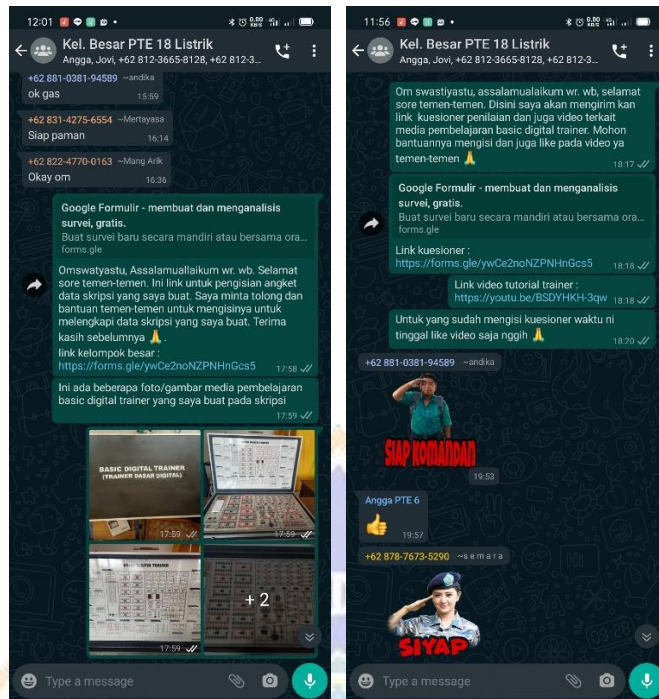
12:01

Kel. Besar PTE 18 Listrik
Angga, Jovi, +62 812-3665-8128, +62 812-3...

+62 881-0381-94589 ~andika
ok gas 15:59

+62 831-4275-6554 ~Mertayasa
Siap paman 16:14

+62 822-4770-0163 ~Mang Arik
Okay om 16:36

Google Formulir - membuat dan menganalisis survei, gratis.
Buat survei baru secara mandiri atau bersama ora...
forms.gle

Omswatyastu, Assalamuallaikum wr. wb. Selamat sore temen-temen. Ini link untuk pengisian angket data skripsi yang saya buat. Saya minta tolong dan bantuan temen-temen untuk mengisinya untuk melengkapi data skripsi yang saya buat. Terima kasih sebelumnya 🙏
link kelompok besar :
https://forms.gle/ywCe2noNZPNHnGcs5 17:58

Ini ada beberapa foto/gambar media pembelajaran basic digital trainer yang saya buat pada skripsi 17:59

BASIC DIGITAL TRAINER
(TRAINER DASAR DIGITAL)
17:59 17:59
17:59 +2

Type a message

11:56

Kel. Besar PTE 18 Listrik
Angga, Jovi, +62 812-3665-8128, +62 812-3...

Om swastiyastu, assalamualaikum wr. wb, selamat sore temen-temen. Disini saya akan mengirim kan link kuesioner penilaian dan juga video terkait media pembelajaran basic digital trainer. Mohon bantuannya mengisi dan juga like pada video ya temen-temen 🙏 18:17

Google Formulir - membuat dan menganalisis survei, gratis.
Buat survei baru secara mandiri atau bersama ora...
forms.gle
Link kuesioner :
https://forms.gle/ywCe2noNZPNHnGcs5 18:18

Link video tutorial trainer :
https://youtu.be/BSDYHKH-3qw 18:18

Untuk yang sudah mengisi kuesioner waktu ni tinggal like video saja nggih 🙏 18:20

+62 881-0381-94589 ~andika
SIAP KOMANDAN
19:53

Angga PTE 6
👍 19:57

+62 878-7673-5290 ~s e m a r a
SIYAP

Type a message